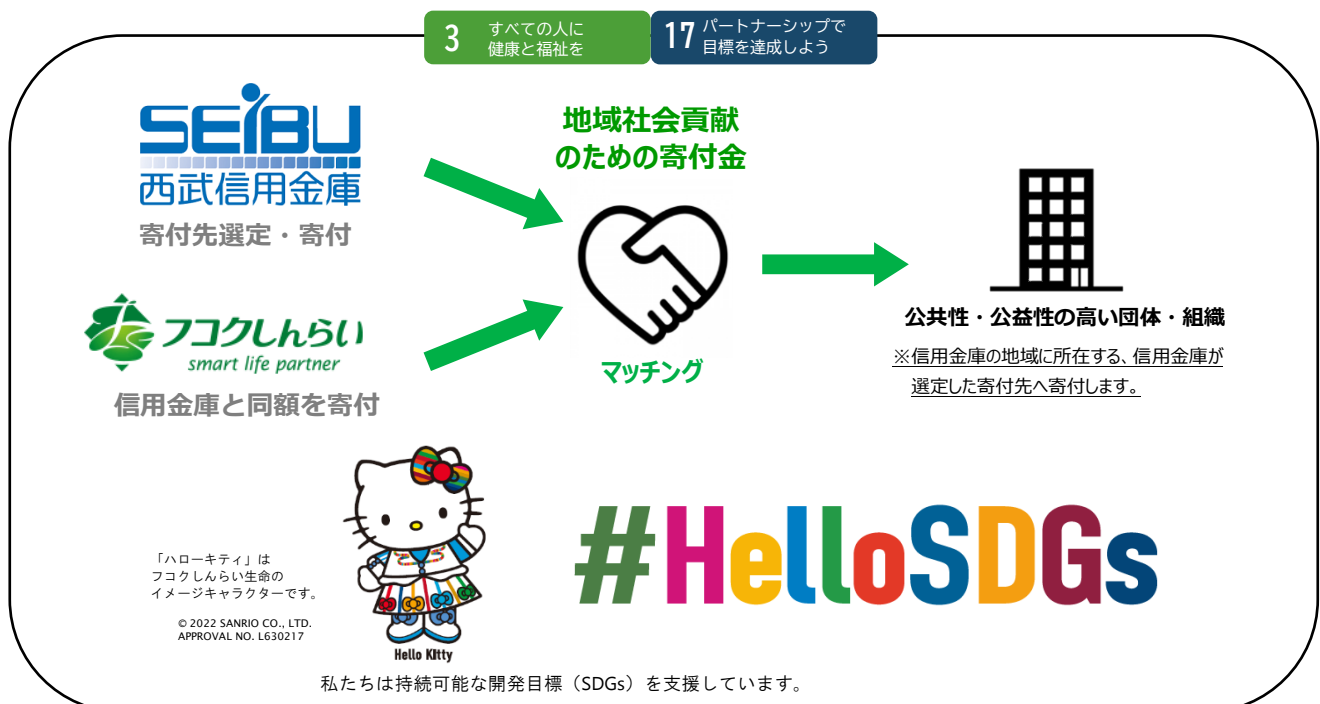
3 すべての人に健康と福祉を

17 パートナーシップで目標を達成しよう

SEIBU
西武信用金庫
寄付先選定・寄付

地域社会貢献のための寄付金

フコクしんらい
smart life partner
信用金庫と同額を寄付

マッチング

公共性・公益性の高い団体・組織
※信用金庫の地域に所在する、信用金庫が選定した寄付先へ寄付します。

「ハローキティ」はフコクしんらい生命のイメージキャラクターです。

© 2022 SANRIO CO., LTD.
APPROVAL NO. L630217

Hello Kitty

#HelloSDGs

私たちは持続可能な開発目標（SDGs）を支援しています。